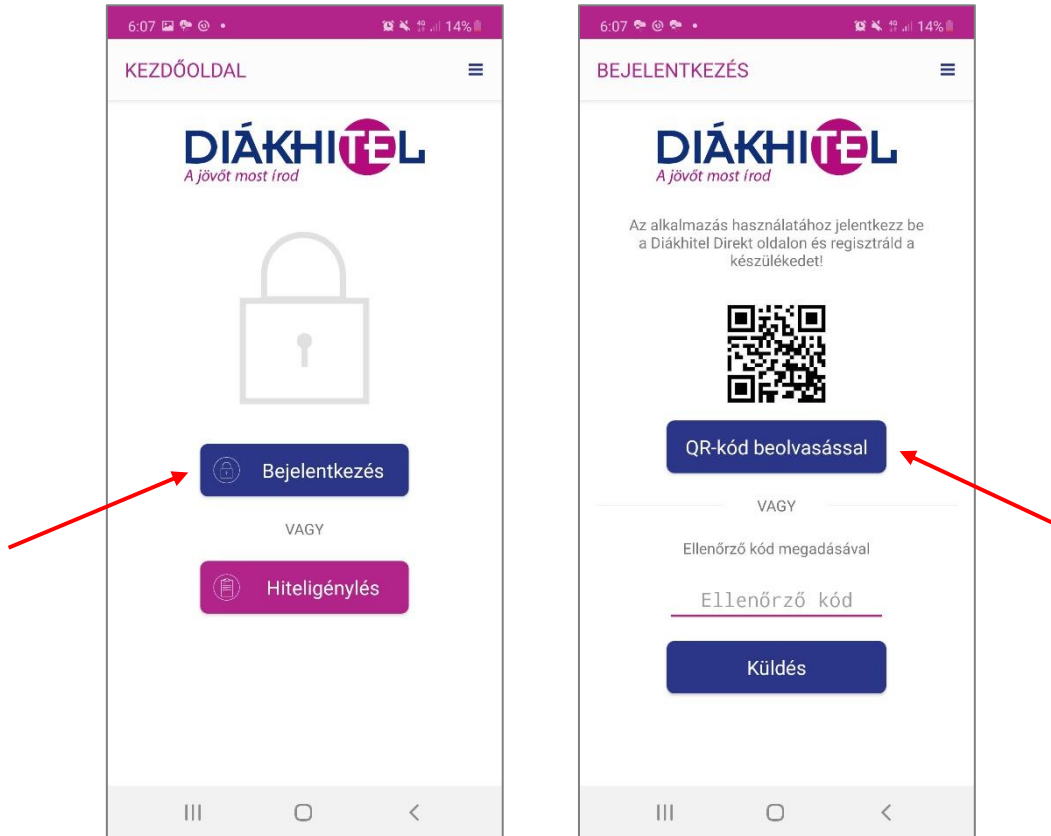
6:07 •
14%

KEZDŐOLDAL

DIÁKHITEL
A jövőt most írod

Bejelentkezés

VAGY

Hiteligénylés

6:07 •
14%

BEJELENTKEZÉS

DIÁKHITEL
A jövőt most írod

Az alkalmazás használatához jelentkezz be a Diákhitel Direkt oldalon és regisztráld a készülékedet!

QR-kód beolvasással

VAGY

Ellenőrző kód megadásával

Ellenőrző kód

Küldés